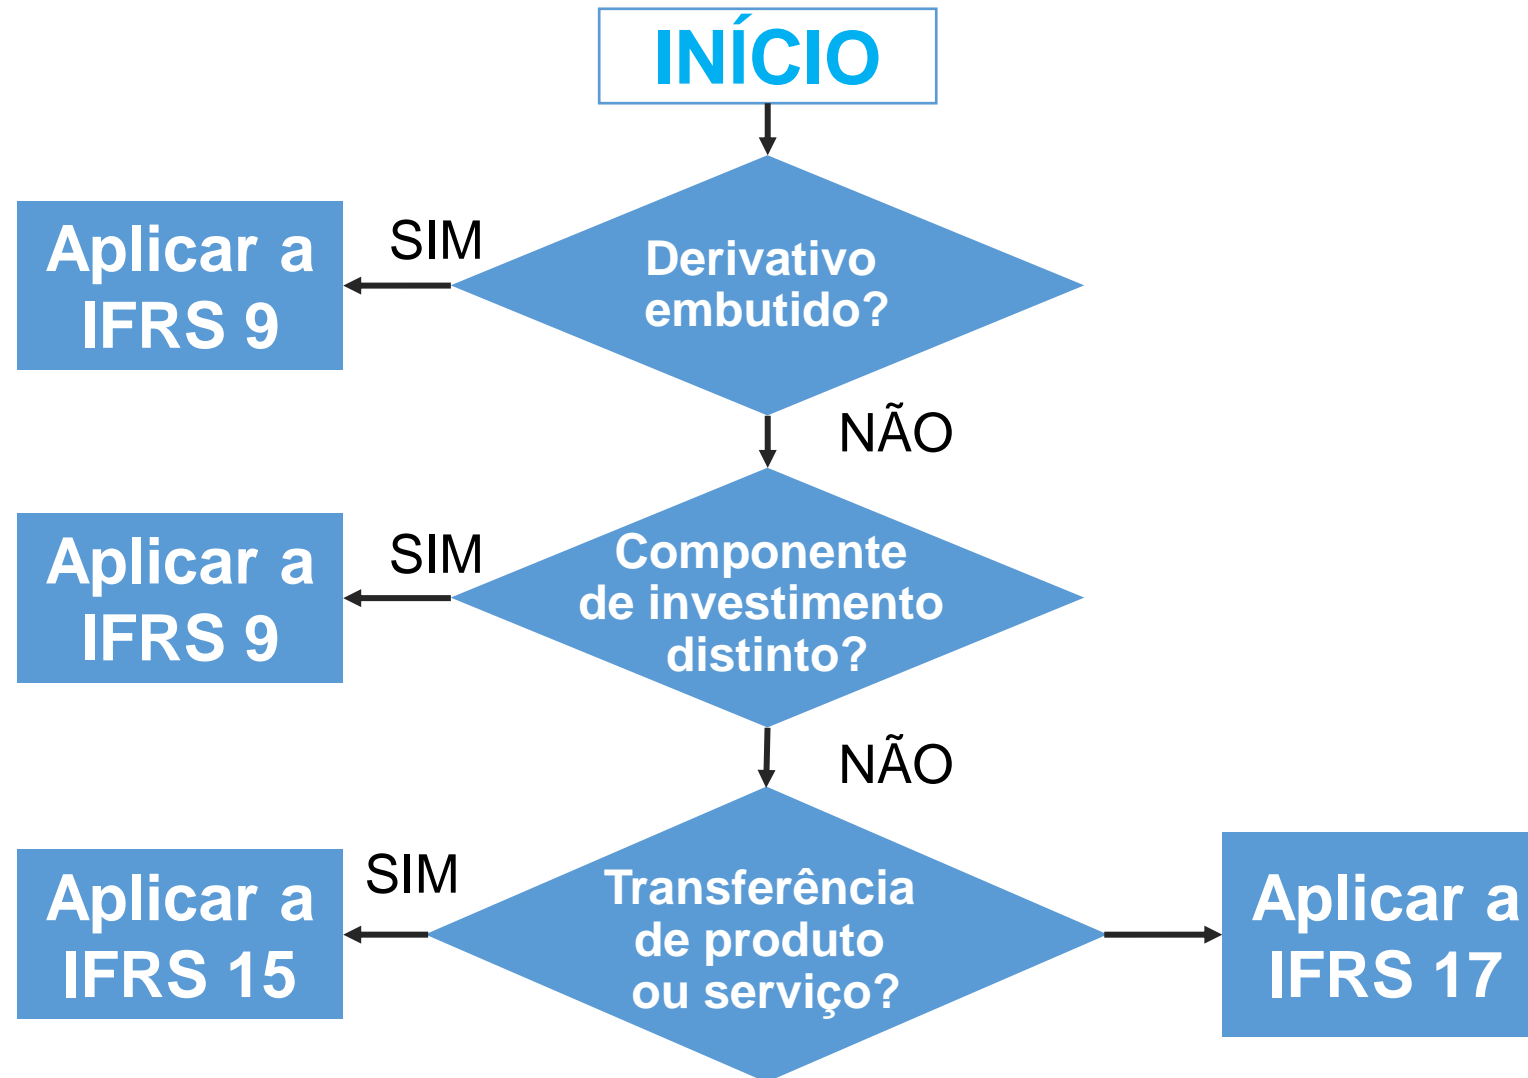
INÍCIO

Derivativo embutido?

SIM

Aplicar a IFRS 9

NÃO

Componente de investimento distinto?

SIM

Aplicar a IFRS 9

NÃO

Transferência de produto ou serviço?

SIM

Aplicar a IFRS 15

Aplicar a IFRS 17